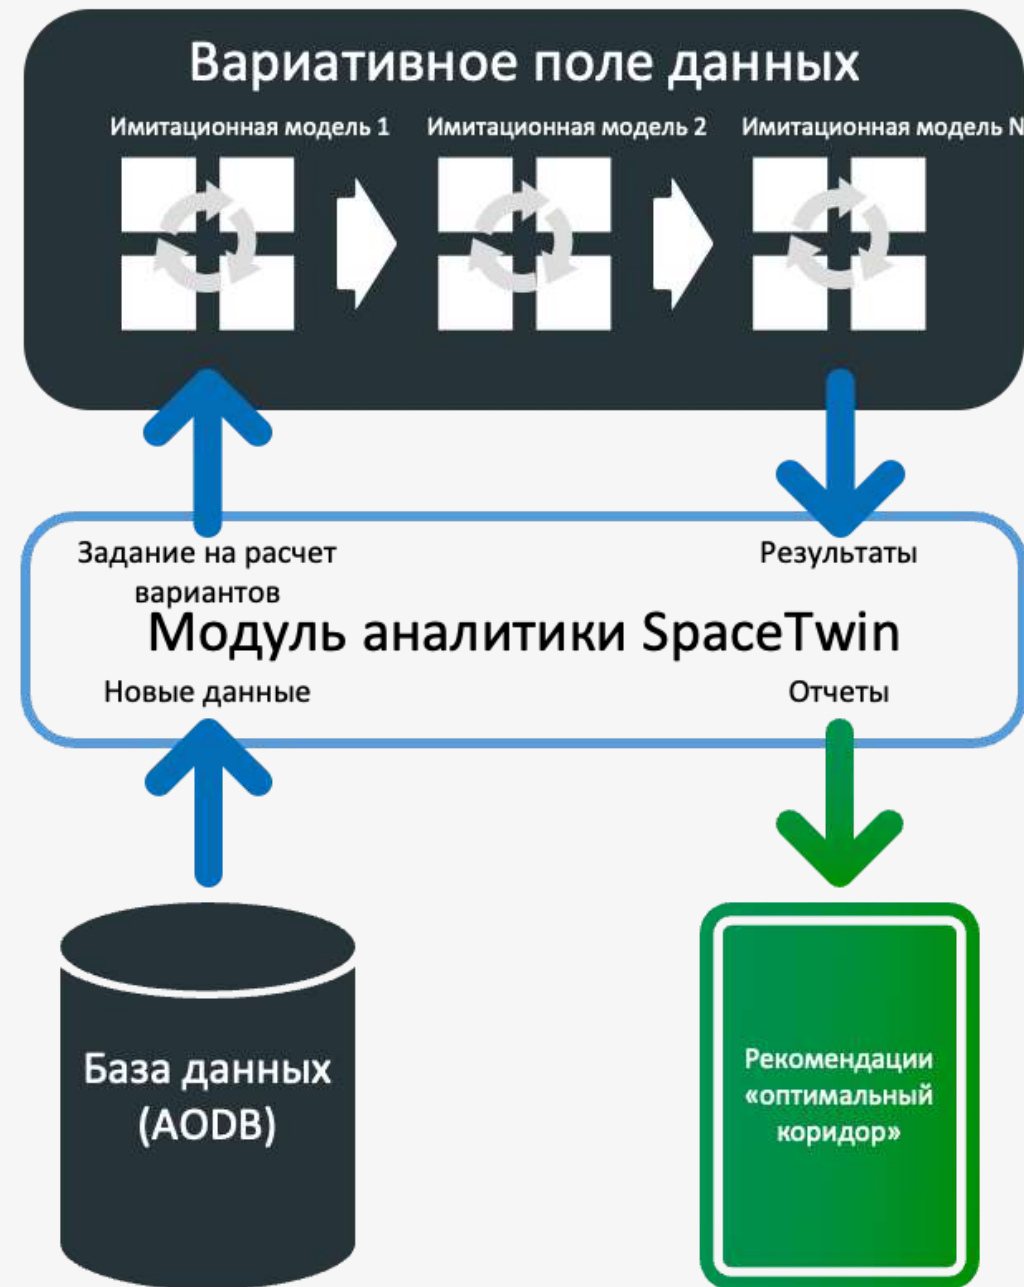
Вариативное поле данных

Имитационная модель 1

Имитационная модель 2

Имитационная модель N

Задание на расчет вариантов

Результаты

Модуль аналитики SpaceTwin

Новые данные

Отчеты

База данных (AODB)

Рекомендации «оптимальный коридор»